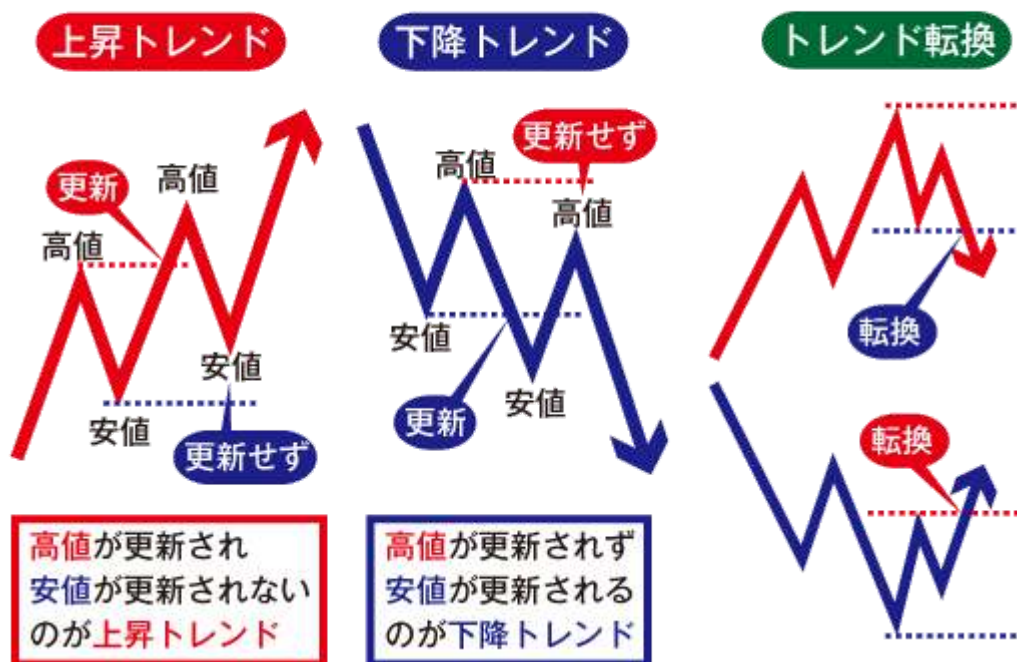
上昇トレンド

更新
高値
高値
安値
安値
更新せず

高値が更新され
安値が更新されない
のが上昇トレンド

下降トレンド

更新せず
高値
高値
安値
更新
安値

高値が更新されず
安値が更新される
のが下降トレンド

トレンド転換

転換
転換